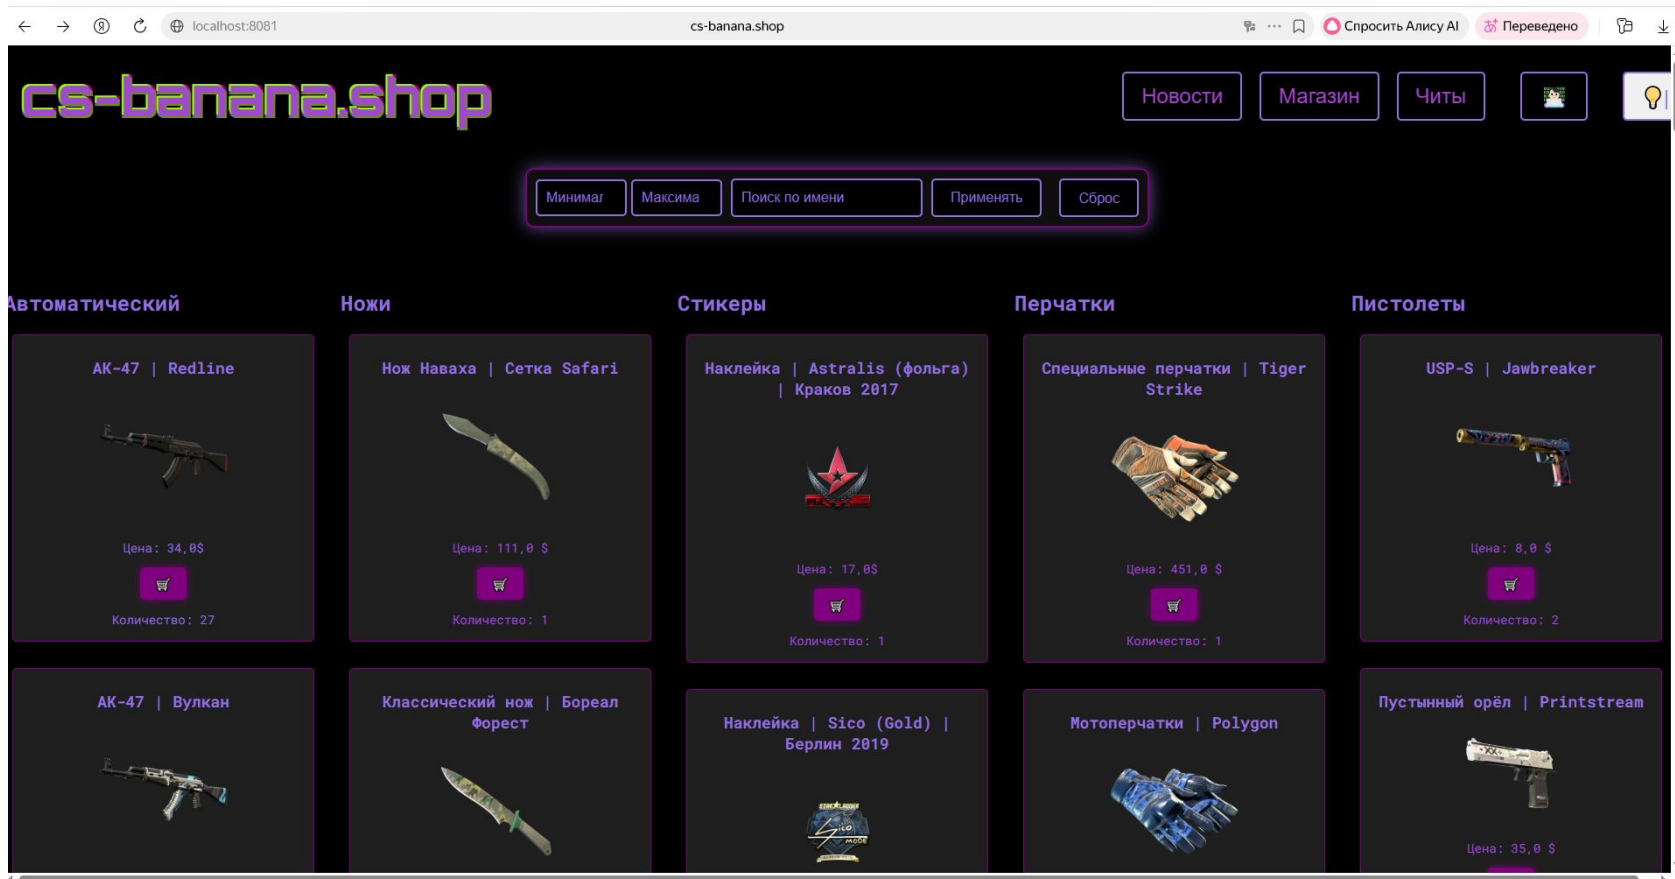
localhost:8081 cs-banana.shop Спросить Алису AI Переведено

cs-banana.shop

Новости Магазин Читы

Минимал Максима Поиск по имени Применять Сброс

Автоматический

АК-47 | Redline

Цена: 34,0$

Количество: 27

АК-47 | Вулкан

Ножи

Нож Наваха | Сетка Safari

Цена: 111,0 $

Количество: 1

Классический нож | Бореал Форест

Стикеры

Наклейка | Astralis (фольга) | Краков 2017

Цена: 17,0$

Количество: 1

Наклейка | Sico (Gold) | Берлин 2019

Перчатки

Специальные перчатки | Tiger Strike

Цена: 451,0 $

Количество: 1

Мотоперчатки | Polygon

Пистолеты

USP-S | Jawbreaker

Цена: 8,0 $

Количество: 2

Пустынный орёл | Printstream

Цена: 35,0 $